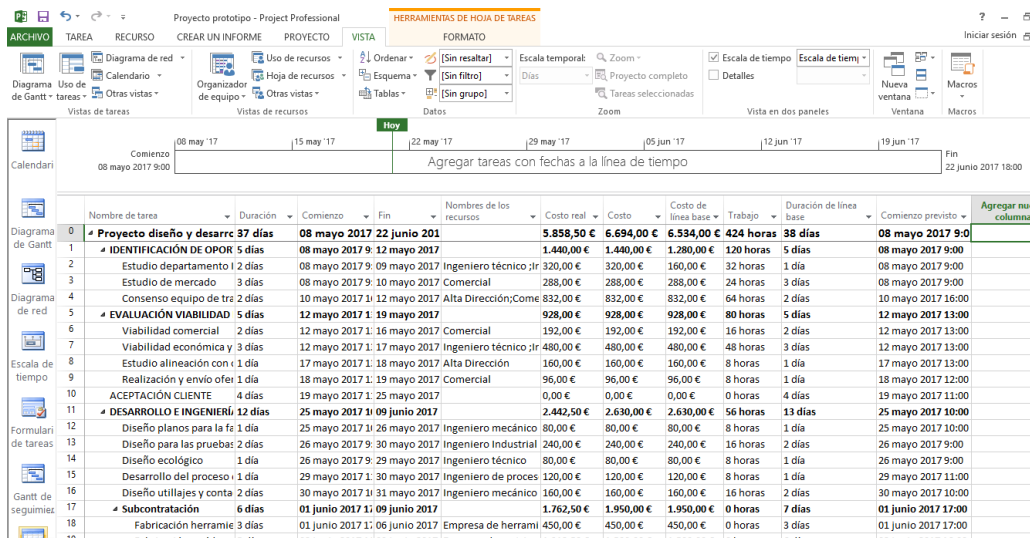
Proyecto prototipo - Project Professional
HERRAMIENTAS DE HOJA DE TAREAS
?
Iniciar sesión
ARCHIVO TAREA RECURSO CREAR UN INFORME PROYECTO VISTA FORMATO

Diagrama de Gantt
Uso de tareas
Diagrama de red
Calendario
Otras vistas
Vistas de tareas
Organizador de equipo
Uso de recursos
Hoja de recursos
Otras vistas
Vistas de recursos
Ordenar
Esquema
Tablas
[Sin resaltar]
[Sin filtro]
[Sin grupo]
Datos
Escala temporal:
Días
Zoom
Proyecto completo
Tareas seleccionadas
Zoom
Escala de tiempo
Escala de tiemp
Detalles
Vista en dos paneles
Nueva ventana
Ventana
Macros
Macros

Calendario
Diagrama de Gantt
Diagrama de red
Escala de tiempo
Formulario de tareas
Gantt de seguimiento

Hoy
Comienzo 08 mayo 2017 9:00
08 may '17
15 may '17
22 may '17
29 may '17
05 jun '17
12 jun '17
19 jun '17
Agregar tareas con fechas a la línea de tiempo
Fin 22 junio 2017 18:00

| | Nombre de tarea | Duración | Comienzo | Fin | Nombres de los recursos | Costo real | Costo | Costo de línea base | Trabajo | Duración de línea base | Comienzo previsto | Agregar nueva columna |
|---|---|---|---|---|---|---|---|---|---|---|---|---|
| 0 | Proyecto diseño y desarro | 37 días | 08 mayo 2017 | 22 junio 201 | | 5.858,50 € | 6.694,00 € | 6.534,00 € | 424 horas | 38 días | 08 mayo 2017 9:0 | |
| 1 | IDENTIFICACIÓN DE OPOR | 5 días | 08 mayo 2017 9 | 12 mayo 2017 | | 1.440,00 € | 1.440,00 € | 1.280,00 € | 120 horas | 5 días | 08 mayo 2017 9:00 | |
| 2 | Estudio departamento I | 2 días | 08 mayo 2017 9 | 09 mayo 2017 | Ingeniero técnico;Ir | 320,00 € | 320,00 € | 160,00 € | 32 horas | 1 día | 08 mayo 2017 9:00 | |
| 3 | Estudio de mercado | 3 días | 08 mayo 2017 9 | 10 mayo 2017 | Comercial | 288,00 € | 288,00 € | 288,00 € | 24 horas | 3 días | 08 mayo 2017 9:00 | |
| 4 | Consenso equipo de tra | 2 días | 10 mayo 2017 1 | 12 mayo 2017 | Alta Dirección;Come | 832,00 € | 832,00 € | 832,00 € | 64 horas | 2 días | 10 mayo 2017 16:00 | |
| 5 | EVALUACIÓN VIABILIDAD | 5 días | 12 mayo 2017 1 | 19 mayo 2017 | | 928,00 € | 928,00 € | 928,00 € | 80 horas | 5 días | 12 mayo 2017 13:00 | |
| 6 | Viabilidad comercial | 2 días | 12 mayo 2017 1 | 16 mayo 2017 | Comercial | 192,00 € | 192,00 € | 192,00 € | 16 horas | 2 días | 12 mayo 2017 13:00 | |
| 7 | Viabilidad económica y | 3 días | 12 mayo 2017 1 | 17 mayo 2017 | Ingeniero técnico ;Ir | 480,00 € | 480,00 € | 480,00 € | 48 horas | 3 días | 12 mayo 2017 13:00 | |
| 8 | Estudio alineación con | 1 día | 17 mayo 2017 1 | 18 mayo 2017 | Alta Dirección | 160,00 € | 160,00 € | 160,00 € | 8 horas | 1 día | 17 mayo 2017 13:00 | |
| 9 | Realización y envío ofer | 1 día | 18 mayo 2017 1 | 19 mayo 2017 | Comercial | 96,00 € | 96,00 € | 96,00 € | 8 horas | 1 día | 18 mayo 2017 12:00 | |
| 10 | ACEPTACIÓN CLIENTE | 4 días | 19 mayo 2017 1 | 25 mayo 2017 | | 0,00 € | 0,00 € | 0,00 € | 0 horas | 4 días | 19 mayo 2017 11:00 | |
| 11 | DESARROLLO E INGENIERÍ | 12 días | 25 mayo 2017 1 | 09 junio 2017 | | 2.442,50 € | 2.630,00 € | 2.630,00 € | 56 horas | 13 días | 25 mayo 2017 10:00 | |
| 12 | Diseño planos para la fa | 1 día | 25 mayo 2017 1 | 26 mayo 2017 | Ingeniero mecánico | 80,00 € | 80,00 € | 80,00 € | 8 horas | 1 día | 25 mayo 2017 10:00 | |
| 13 | Diseño para las pruebas | 2 días | 26 mayo 2017 9 | 30 mayo 2017 | Ingeniero Industrial | 240,00 € | 240,00 € | 240,00 € | 16 horas | 2 días | 26 mayo 2017 9:00 | |
| 14 | Diseño ecológico | 1 día | 26 mayo 2017 9 | 29 mayo 2017 | Ingeniero técnico | 80,00 € | 80,00 € | 80,00 € | 8 horas | 1 día | 26 mayo 2017 9:00 | |
| 15 | Desarrollo del proceso | 1 día | 29 mayo 2017 1 | 30 mayo 2017 | Ingeniero de proces | 120,00 € | 120,00 € | 120,00 € | 8 horas | 1 día | 29 mayo 2017 11:00 | |
| 16 | Diseño utillajes y conta | 2 días | 30 mayo 2017 1 | 31 mayo 2017 | Ingeniero mecánico | 160,00 € | 160,00 € | 160,00 € | 16 horas | 2 días | 30 mayo 2017 10:00 | |
| 17 | Subcontratación | 6 días | 01 junio 2017 1 | 09 junio 2017 | | 1.762,50 € | 1.950,00 € | 1.950,00 € | 0 horas | 7 días | 01 junio 2017 17:00 | |
| 18 | Fabricación herramie | 3 días | 01 junio 2017 1 | 06 junio 2017 | Empresa de herrami | 450,00 € | 450,00 € | 450,00 € | 0 horas | 3 días | 01 junio 2017 17:00 | |